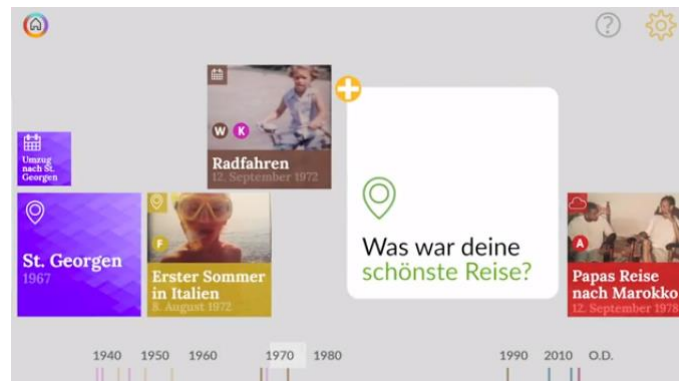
?

W K
Radfahren
12. September 1972

Umzug nach St. Georgen

St. Georgen
1967

F
Erster Sommer in Italien
5. August 1972

Was war deine schönste Reise?

A
Papas Reise nach Marokko
12. September 1978

1940 1950 1960 1970 1980 1990 2010 O.D.